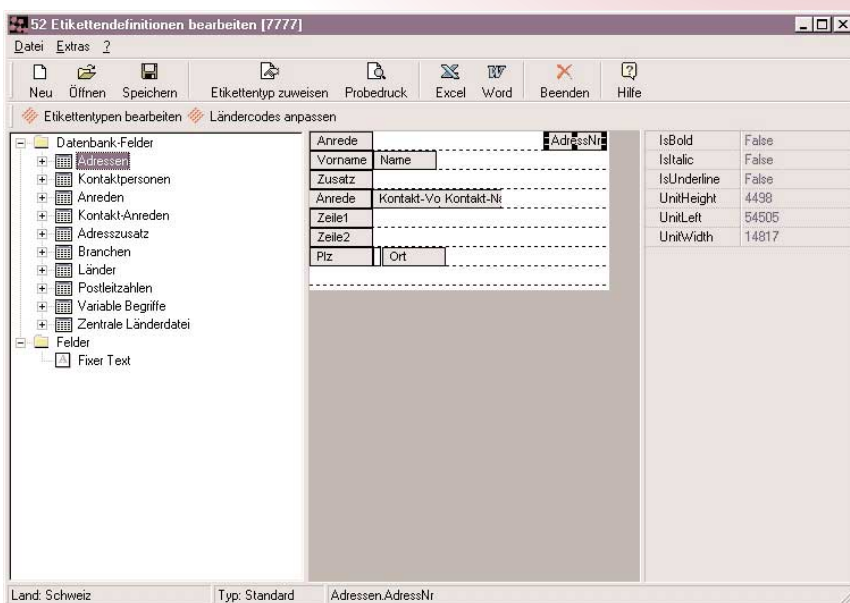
52 Etikettendefinitionen bearbeiten [7777]

Datei Extras ?

Neu Öffnen Speichern Etikettentyp zuweisen Probedruck Excel Word Beenden Hilfe

Etikettentypen bearbeiten Ländercodes anpassen

Datenbank-Felder
Adressen
Kontaktpersonen
Anreden
Kontakt-Anreden
Adresszusatz
Branchen
Länder
Postleitzahlen
Variable Begriffe
Zentrale Länderdatei
Felder
Fixer Text

Anrede AdressNr
Vorname Name
Zusatz
Anrede Kontakt-Vo Kontakt-Nc
Zeile1
Zeile2
Plz Ort

| IsBold | False |
|---|---|
| IsItalic | False |
| IsUnderline | False |
| UnitHeight | 4498 |
| UnitLeft | 54505 |
| UnitWidth | 14817 |

Land: Schweiz Typ: Standard Adressen.AdressNr